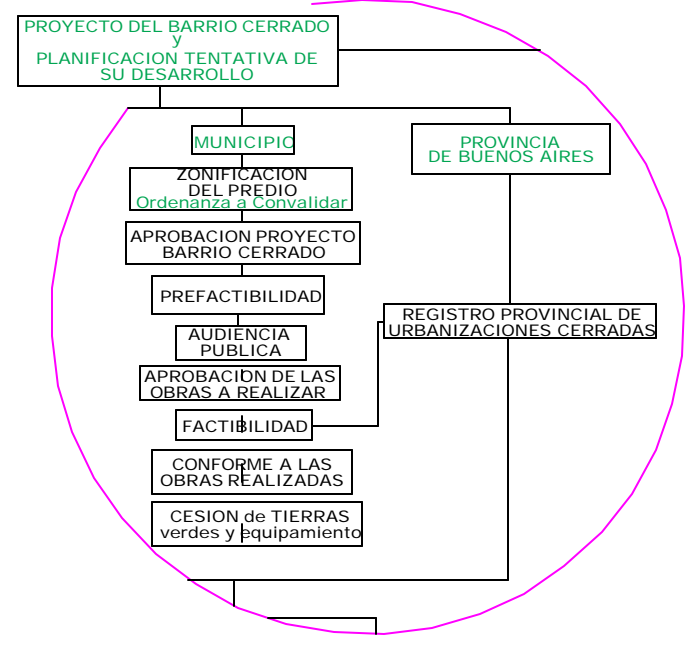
PROYECTO DEL BARRIO CERRADO
y
PLANIFICACION TENTATIVA DE SU DESARROLLO

MUNICIPIO

PROVINCIA DE BUENOS AIRES

ZONIFICACION DEL PREDIO
Ordenanza a Convalidar

APROBACION PROYECTO BARRIO CERRADO

PREFACTIBILIDAD

REGISTRO PROVINCIAL DE URBANIZACIONES CERRADAS

AUDIENCIA PUBLICA

APROBACION DE LAS OBRAS A REALIZAR

FACTIBILIDAD

CONFORME A LAS OBRAS REALIZADAS

CESION de TIERRAS verdes y equipamiento